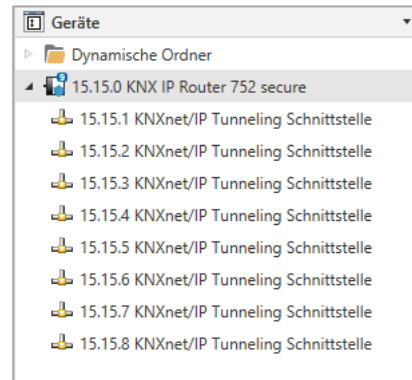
Geräte

Dynamische Ordner

15.15.0 KNX IP Router 752 secure

15.15.1 KNXnet/IP Tunneling Schnittstelle

15.15.2 KNXnet/IP Tunneling Schnittstelle

15.15.3 KNXnet/IP Tunneling Schnittstelle

15.15.4 KNXnet/IP Tunneling Schnittstelle

15.15.5 KNXnet/IP Tunneling Schnittstelle

15.15.6 KNXnet/IP Tunneling Schnittstelle

15.15.7 KNXnet/IP Tunneling Schnittstelle

15.15.8 KNXnet/IP Tunneling Schnittstelle